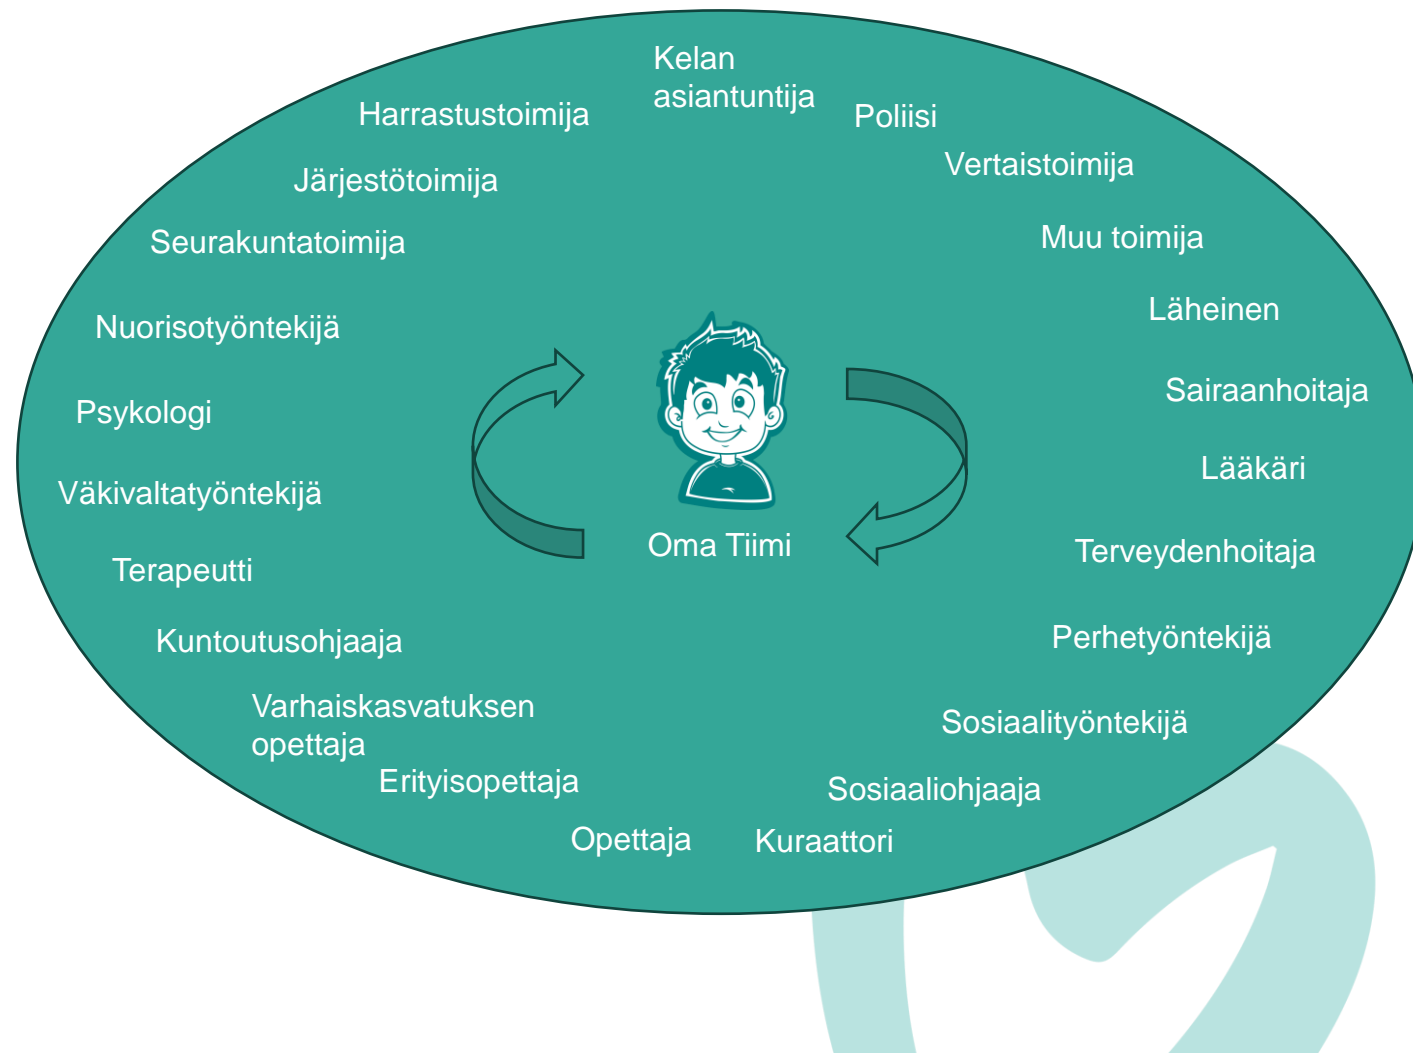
Kelan asiantuntija

Harrastustoimija

Poliisi

Vertaistoimija

Järjestötoimija

Seurakuntatoimija

Muu toimija

Läheinen

Nuorisotyöntekijä

Sairaanhoitaja

Psykologi

Lääkäri

Väkivaltatyöntekijä

Oma Tiimi

Terveydenhoitaja

Terapeutti

Perhetyöntekijä

Kuntoutusohjaaja

Varhaiskasvatuksen opettaja

Sosiaalityöntekijä

Erityisopettaja

Sosiaaliohjaaja

Opettaja

Kuraattori